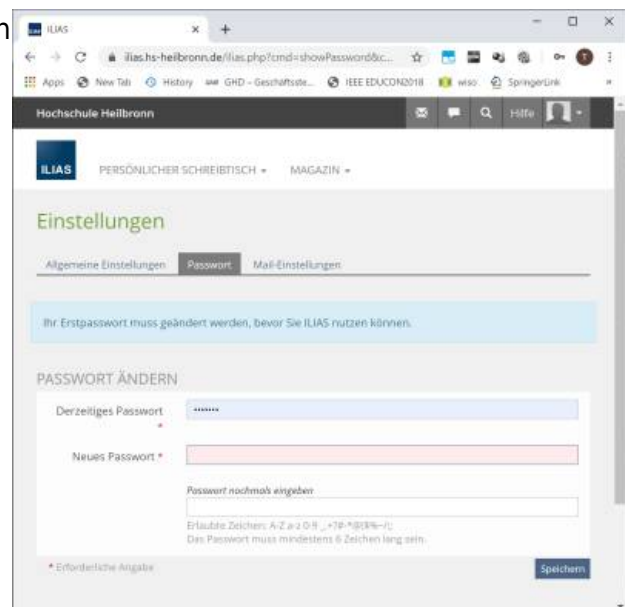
n ILIAS × +

ilias.hs-heilbronn.de/ilias.php?cmd=showPassword&c...

Apps New Tab History GHD - Geschäftsste... IEEE EDUCON2018 wiso SpringerLink

Hochschule Heilbronn Hilfe

ILIAS PERSÖNLICHER SCHREIBTISCH ▾ MAGAZIN ▾

Einstellungen

Allgemeine Einstellungen Passwort Mail-Einstellungen

Ihr Erstpasswort muss geändert werden, bevor Sie ILIAS nutzen können.

PASSWORT ÄNDERN

Derzeitiges Passwort * •••••••

Neues Passwort *

Passwort nochmals eingeben

Erlaubte Zeichen: A-Z a-z 0-9 _.+?#-*@!$%~/:;

Das Passwort muss mindestens 6 Zeichen lang sein.

* Erforderliche Angabe

Speichern